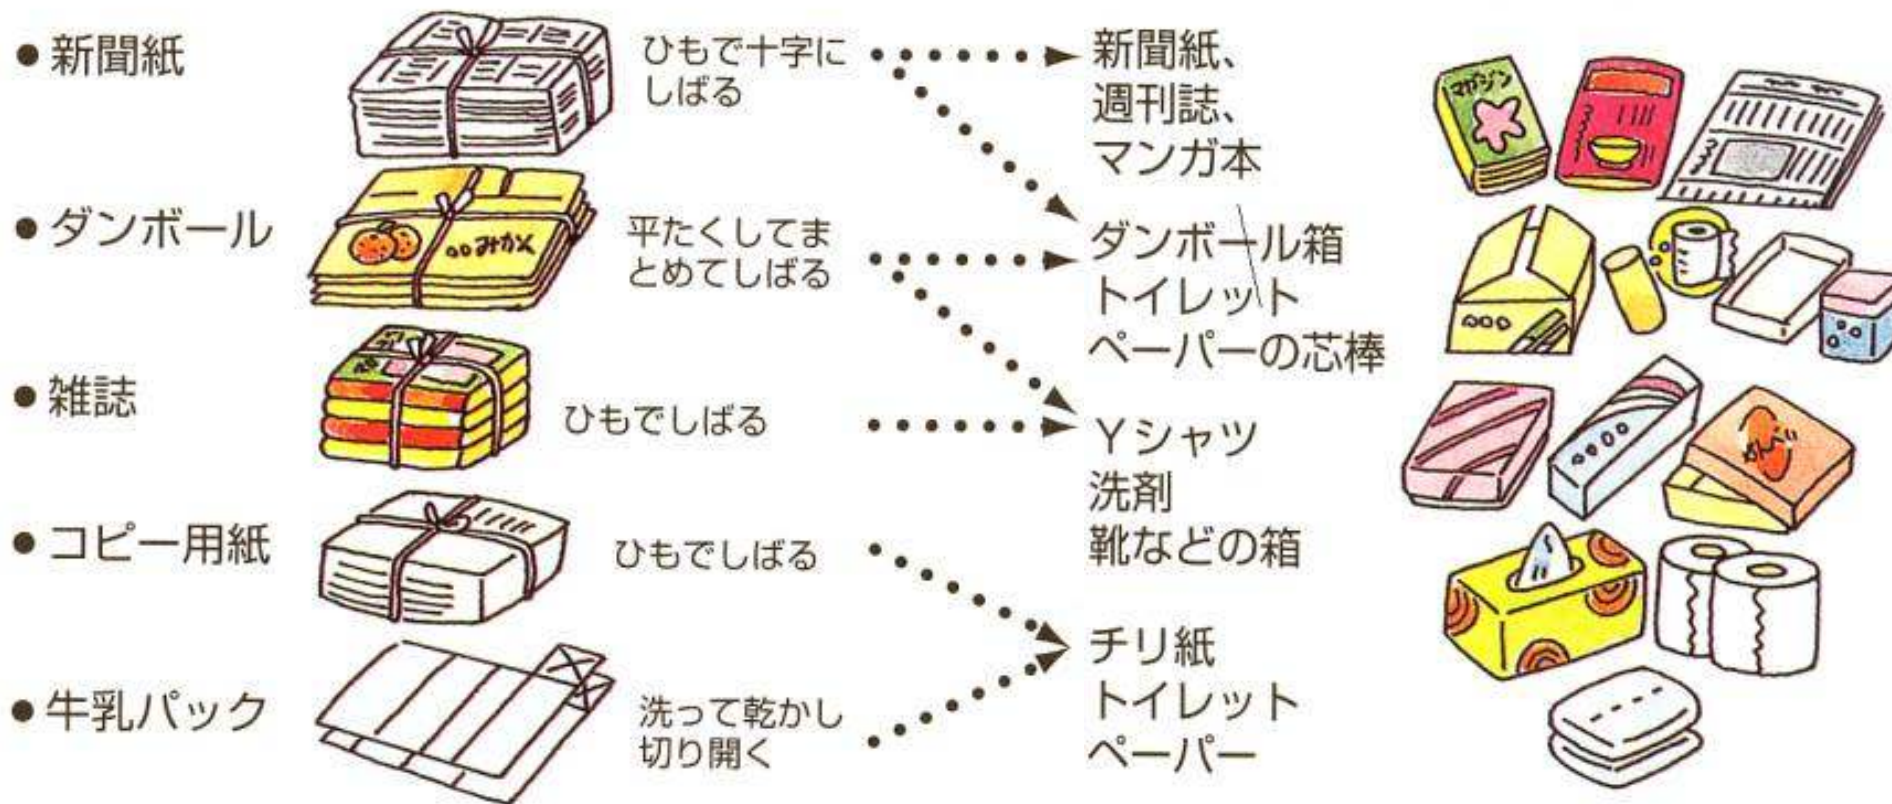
● 新聞紙

ひもで十字にしばる

● ダンボール

平たくしてまとめてしばる

● 雑誌

ひもでしばる

● コピー用紙

ひもでしばる

● 牛乳パック

洗って乾かし切り開く

新聞紙、週刊誌、マンガ本

ダンボール箱
トイレットペーパーの芯棒

Yシャツ
洗剤
靴などの箱

チリ紙
トイレットペーパー

マガジン

ooみかん